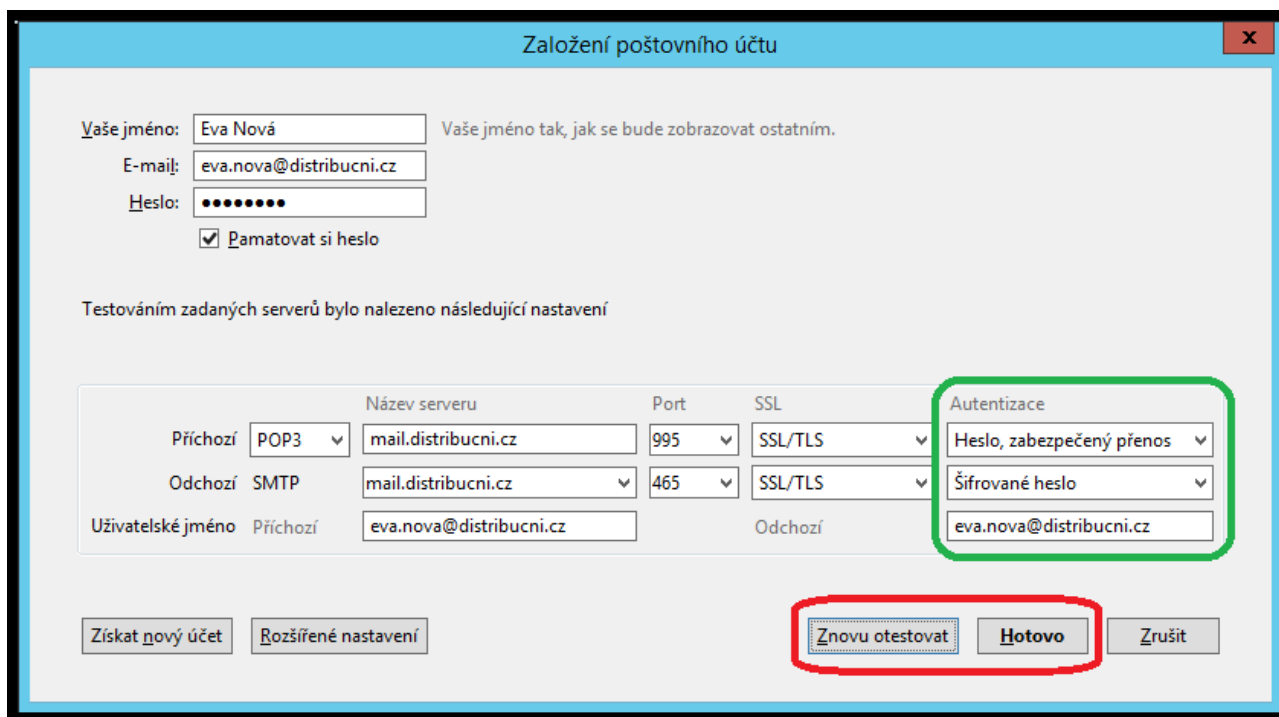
Založení poštovního účtu

x

Vaše jméno: Eva Nová
Vaše jméno tak, jak se bude zobrazovat ostatním.

E-mail: eva.nova@distribucni.cz

Heslo: ••••••••

Pamatovat si heslo

Testováním zadaných serverů bylo nalezeno následující nastavení

| | | Název serveru | Port | SSL | Autentizace |
|---|---|---|---|---|---|
| Příchozí | POP3 | mail.distribucni.cz | 995 | SSL/TLS | Heslo, zabezpečený přenos |
| Odchozí | SMTP | mail.distribucni.cz | 465 | SSL/TLS | Šifrované heslo |
| Uživatelské jméno | Příchozí | eva.nova@distribucni.cz | | Odchozí | eva.nova@distribucni.cz |

Získat nový účet
Rozšířené nastavení
Znovu otestovat
Hotovo
Zrušit